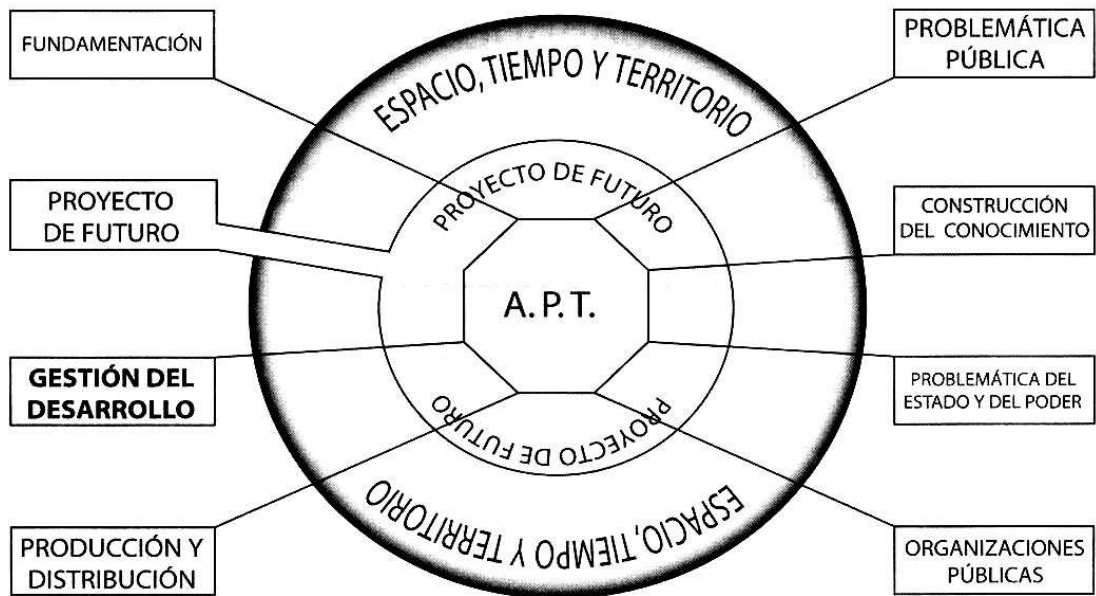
FUNDAMENTACIÓN

PROBLEMÁTICA PÚBLICA

ESPACIO, TIEMPO Y TERRITORIO

PROYECTO DE FUTURO

PROYECTO DE FUTURO

CONSTRUCCIÓN DEL CONOCIMIENTO

A. P. T.

GESTIÓN DEL DESARROLLO

PROBLEMÁTICA DEL ESTADO Y DEL PODER

PROYECTO DE FUTURO

ESPACIO, TIEMPO Y TERRITORIO

PRODUCCIÓN Y DISTRIBUCIÓN

ORGANIZACIONES PÚBLICAS